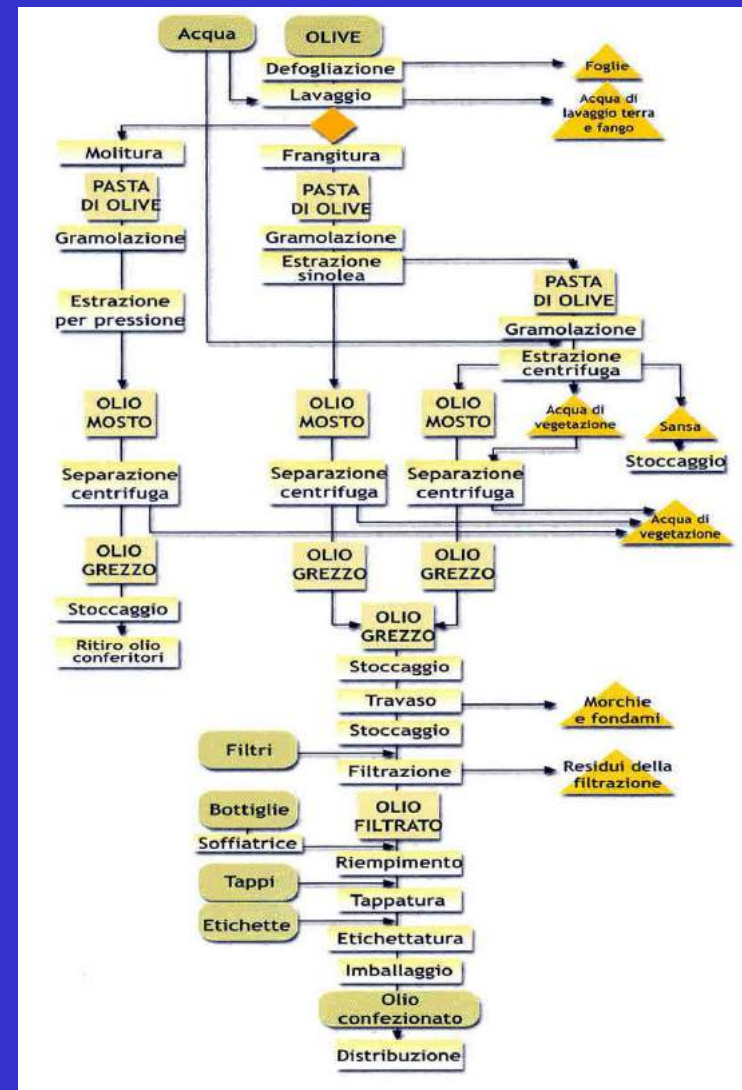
Acqua

OLIVE

Defogliazione

Foglie

Lavaggio

Acqua di lavaggio terra e fango

Molitura

PASTA DI OLIVE

Gramolazione

Estrazione per pressione

OLIO MOSTO

Separazione centrifuga

OLIO GREZZO

Stoccaggio

Ritiro olio conferitori

Frangitura

PASTA DI OLIVE

Gramolazione

Estrazione sinolea

OLIO MOSTO

Separazione centrifuga

OLIO GREZZO

PASTA DI OLIVE

Gramolazione

Estrazione centrifuga

OLIO MOSTO

Acqua di vegetazione

Sansa

Stoccaggio

Separazione centrifuga

Acqua di vegetazione

OLIO GREZZO

OLIO GREZZO

Stoccaggio

Travaso

Morchie e fondami

Stoccaggio

Filtri

Filtrazione

Residui della filtrazione

Bottiglie

OLIO FILTRATO

Soffiatrice

Riempimento

Tappi

Tappatura

Etichette

Etichettatura

Imballaggio

Olio confezionato

Distribuzione